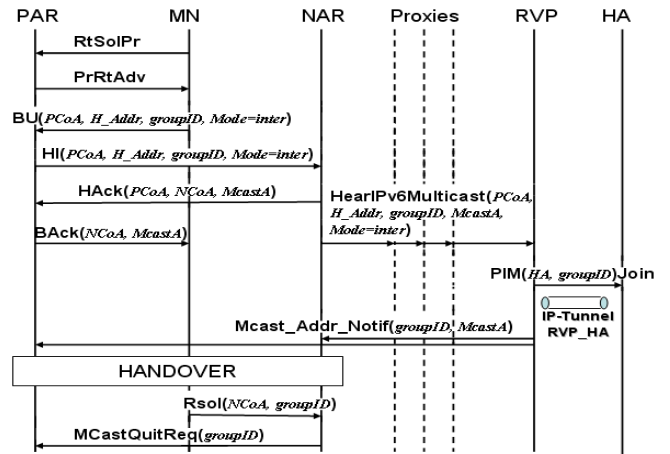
PAR
MN
NAR
Proxies
RVP
HA

RtSolPr

PrRtAdv

BU(PCoA, H_Addr, groupID, Mode=inter)

HI(PCoA, H_Addr, groupID, Mode=inter)

HAck(PCoA, NCoA, McastA)

HearIPv6Multicast(PCoA, H_Addr, groupID, McastA, Mode=inter)

BAck(NCoA, McastA)

PIM(HA, groupID)Join

IP-Tunnel RVP_HA

Mcast_Addr_Notif(groupID, McastA)

HANDOVER

Rsol(NCoA, groupID)

MCastQuitReq(groupID)